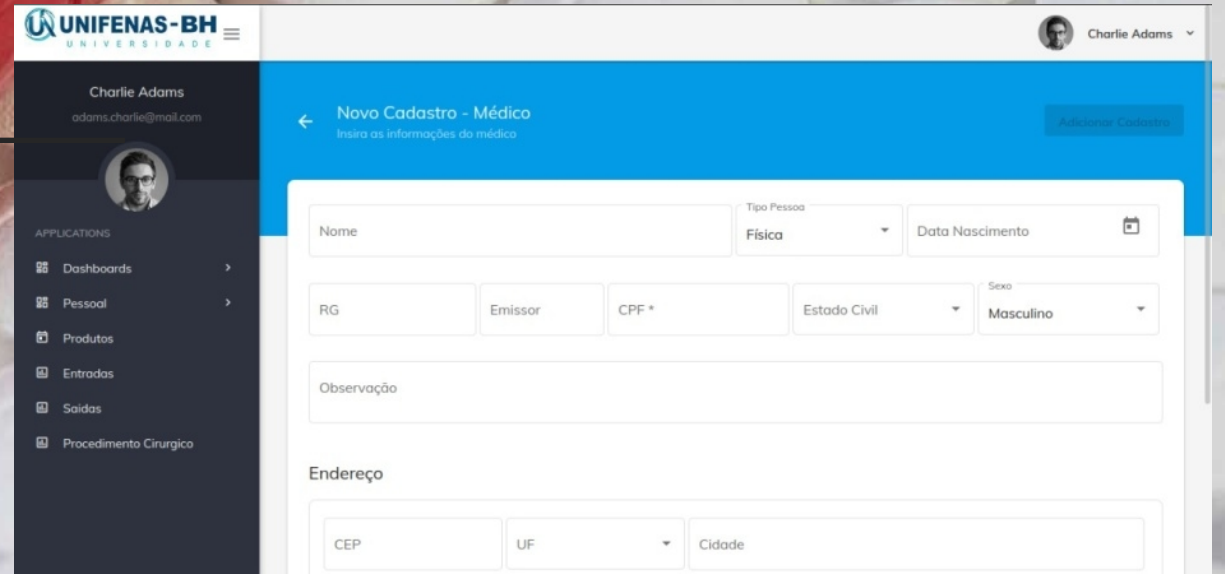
UNIFENAS-BH
UNIVERSIDADE

Charlie Adams

Charlie Adams
adams.charlie@mail.com

APPLICATIONS
Dashboards
Pessoal
Produtos
Entradas
Saidas
Procedimento Cirurgico

Novo Cadastro - Médico
Insira as informações do médico

Adicionar Cadastro

Nome
Tipo Pessoa
Física
Data Nascimento

RG
Emissor
CPF *
Estado Civil
Sexo
Masculino

Observação

Endereço

CEP
UF
Cidade